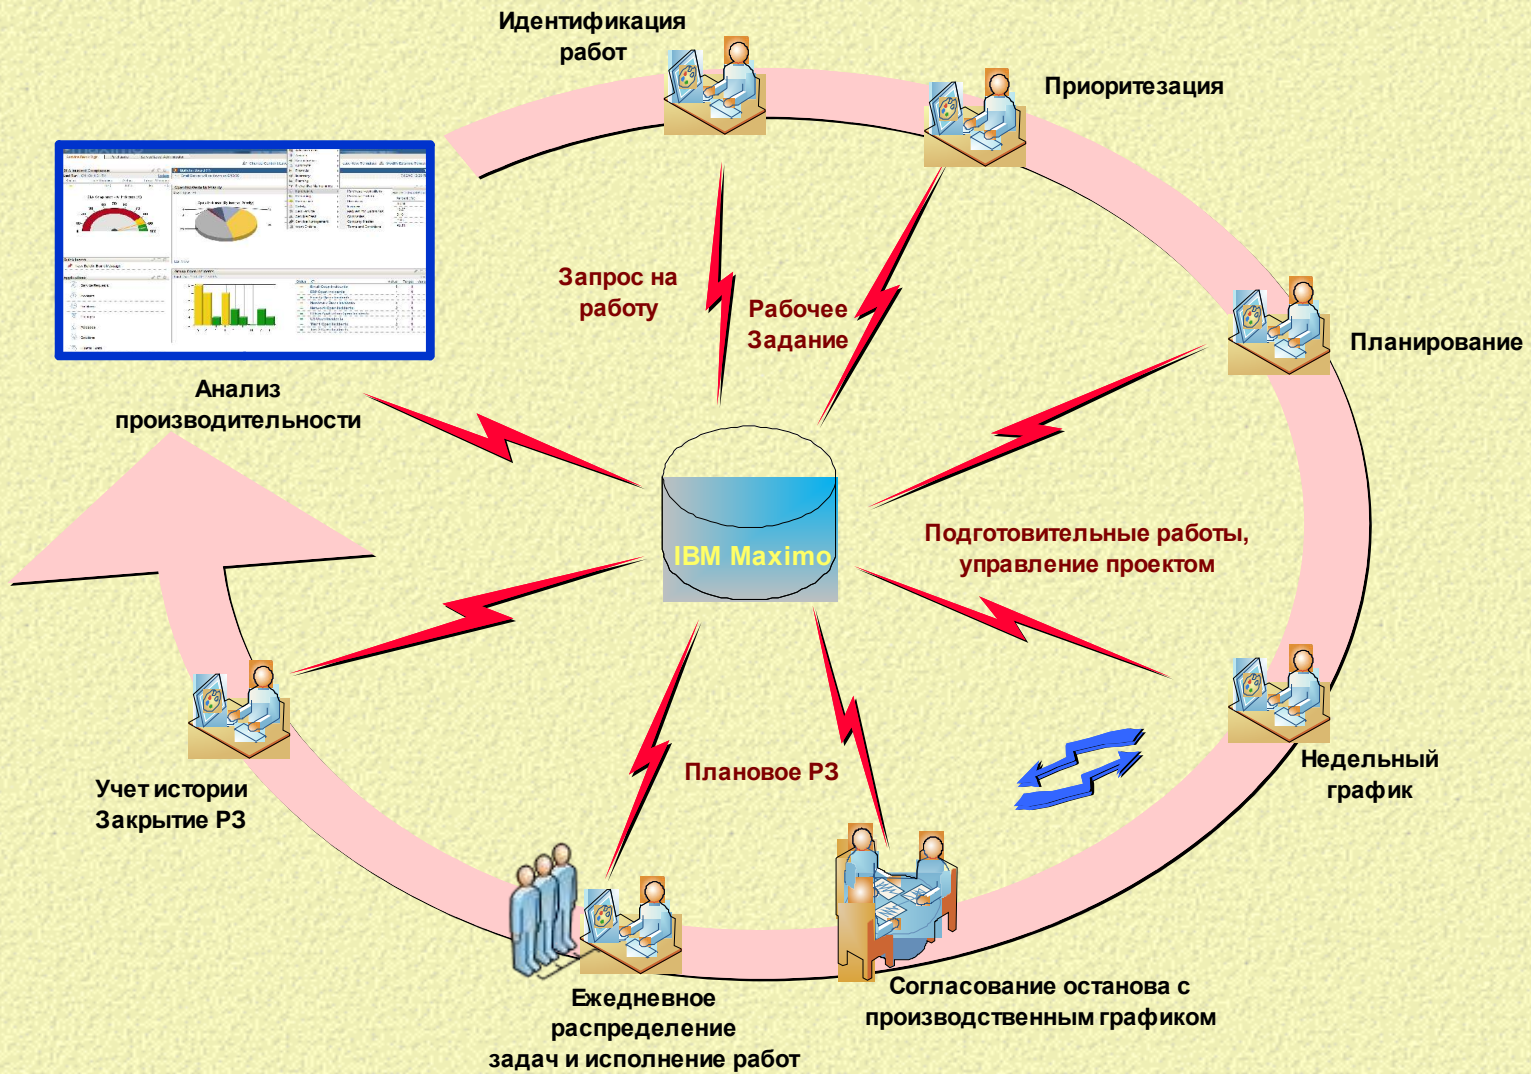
Идентификация работ

Приоритезация

Запрос на работу

Рабочее Задание

Планирование

Анализ производительности

IBM Maximo

Подготовительные работы, управление проектом

Недельный график

Учет истории Закрытие РЗ

Плановое РЗ

Согласование останова с производственным графиком

Ежедневное распределение задач и исполнение работ